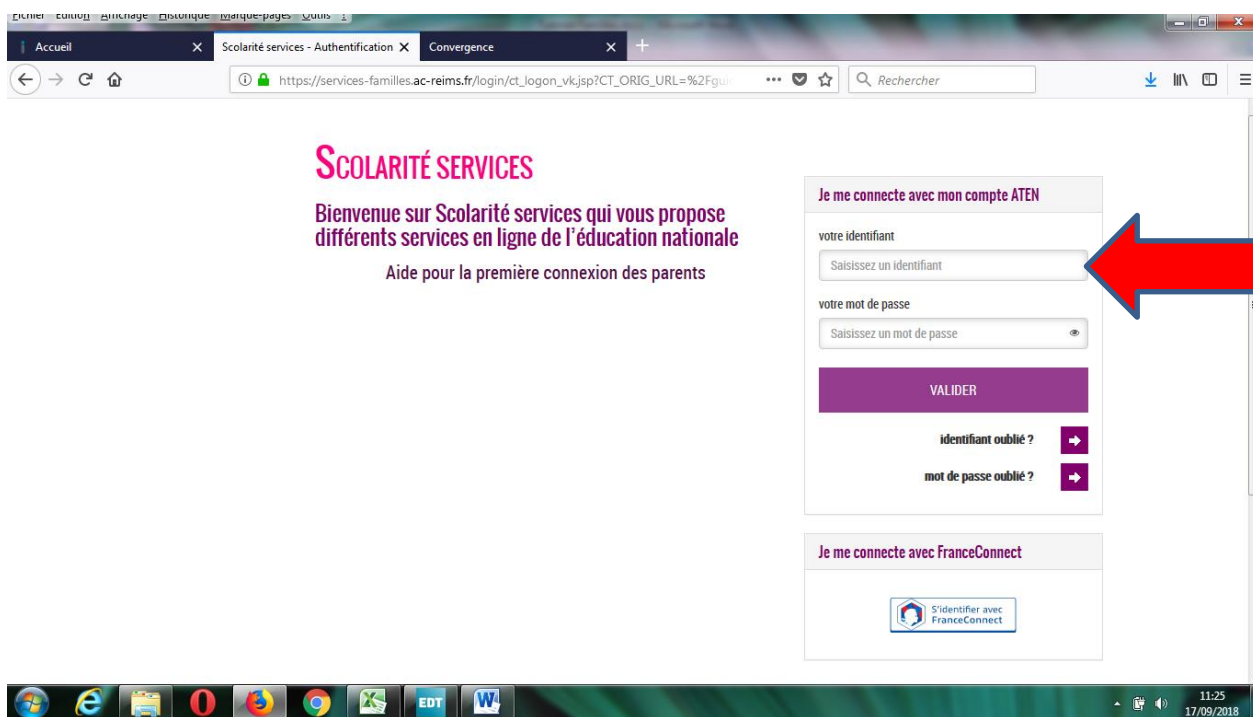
Fichier Édition Affichage Historique Marque-pages Outils ?

Accueil
Scolarité services - Authentification
Convergence

https://services-familles.ac-reims.fr/login/ct_logon_vk.jsp?CT_ORIG_URL=%2Fgu

Rechercher

SCOLARITÉ SERVICES

Bienvenue sur Scolarité services qui vous propose différents services en ligne de l'éducation nationale

Aide pour la première connexion des parents

Je me connecte avec mon compte ATEN

votre identifiant

Saisissez un identifiant

votre mot de passe

Saisissez un mot de passe

VALIDER

identifiant oublié ?

mot de passe oublié ?

Je me connecte avec FranceConnect

S'identifier avec FranceConnect

EDT

11:25
17/09/2018